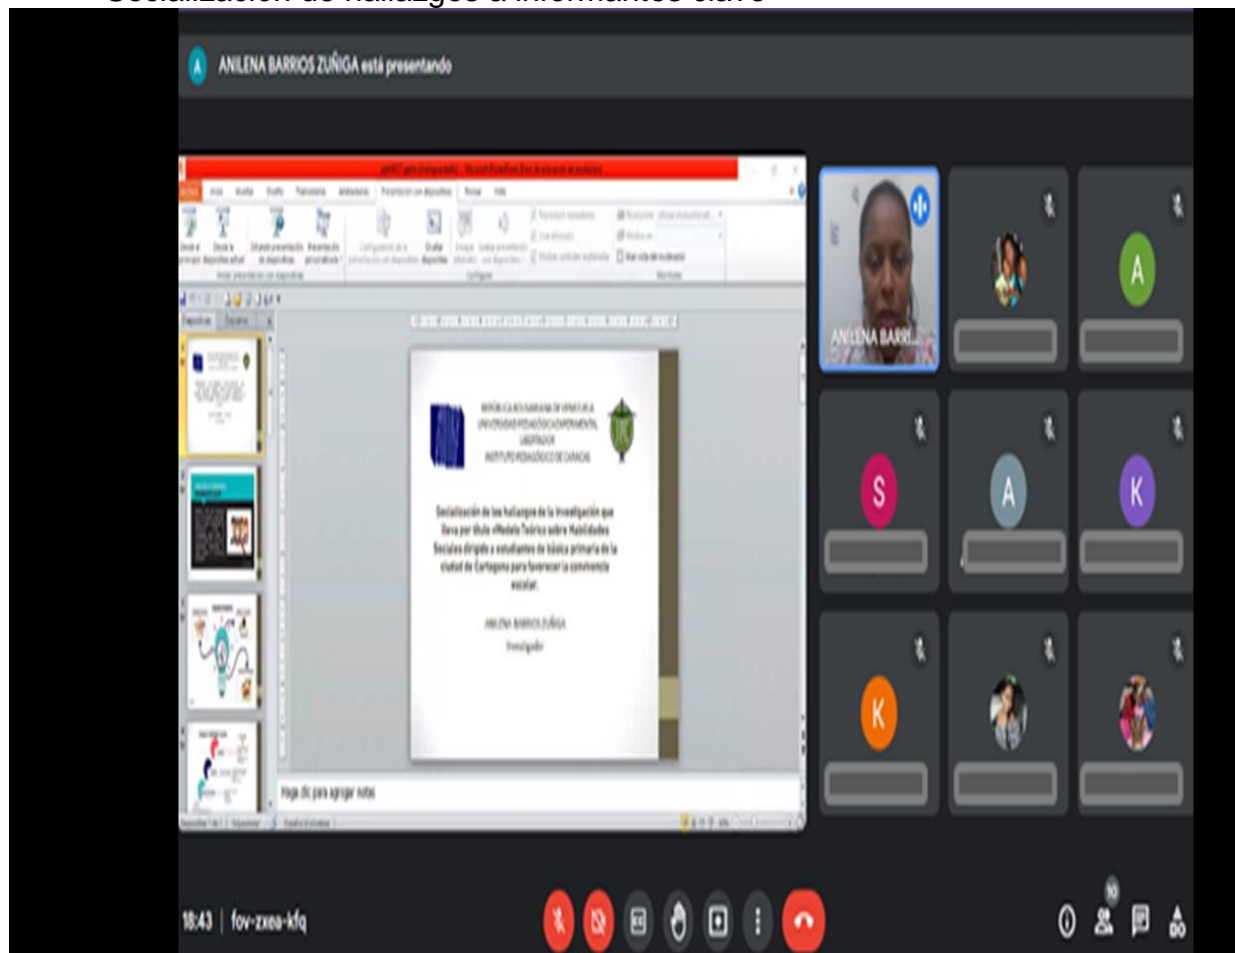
Socialización de hallazgos a informantes clave

ANILENA BARRIOS ZUÑIGA está presentando

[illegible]

Archivo Inicio Insertar Diseño Transiciones Animaciones Presentación con diapositivas Revisar Vista

Desde el principio Desde la diapositiva actual Difundir presentación de diapositivas Presentación personalizada

Iniciar presentación con diapositivas

Configuración de la presentación con diapositivas Ocultar diapositiva Ensayar intervalos Grabar presentación con diapositivas

Reproducir narraciones Usar intervalos Mostrar controles multimedia

Configurar

Resolución: Mostrar en: Usar vista del moderador

Monitores

Diapositivas Esquema

REPÚBLICA BOLIVARIANA DE VENEZUELA
UNIVERSIDAD PEDAGÓGICA EXPERIMENTAL LIBERTADOR
INSTITUTO PEDAGÓGICO DE CARACAS

Socialización de los hallazgos de la investigación que lleva por título «Modelo Teórico sobre Habilidades Sociales dirigido a estudiantes de básica primaria de la ciudad de Cartagena para favorecer la convivencia escolar.

ANILENA BARRIOS ZUÑIGA

Investigador

Haga clic para agregar notas

ANILENA BARRI...

A

S

A

K

K

18:43 | fov-zxea-kfq

10